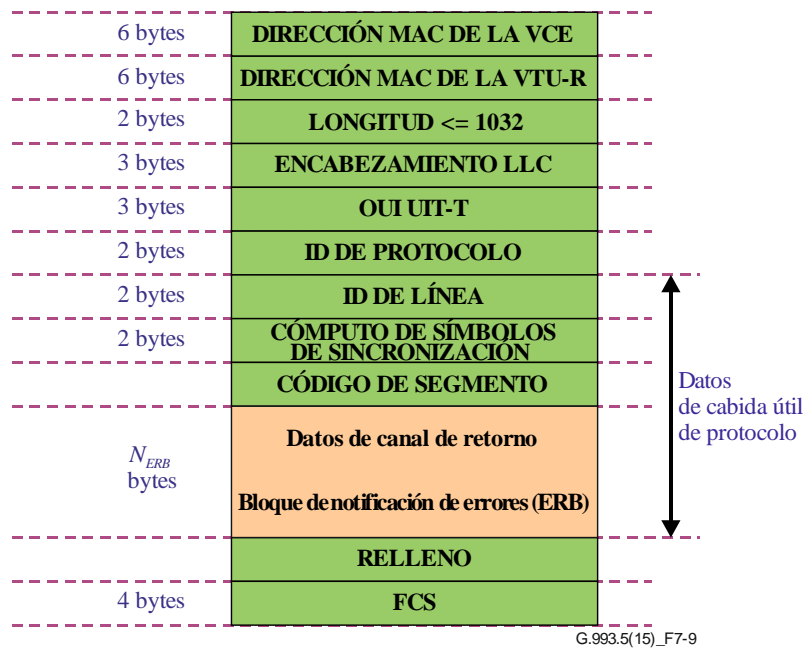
| | |
|---|---|
| 6 bytes | DIRECCIÓN MAC DE LA VCE |
| 6 bytes | DIRECCIÓN MAC DE LA VTU-R |
| 2 bytes | LONGITUD <= 1032 |
| 3 bytes | ENCABEZAMIENTO LLC |
| 3 bytes | OUI UIT-T |
| 2 bytes | ID DE PROTOCOLO |
| 2 bytes | ID DE LÍNEA |
| 2 bytes | CÓMPUTO DE SÍMBOLOS DE SINCRONIZACIÓN |
| | CÓDIGO DE SEGMENTO |
| $N_{ERB}$ bytes | Datos de canal de retorno Bloque de notificación de errores (ERB) |
| | RELLENO |
| 4 bytes | FCS |

Datos de cabida útil de protocolo

G.993.5(15)_F7-9